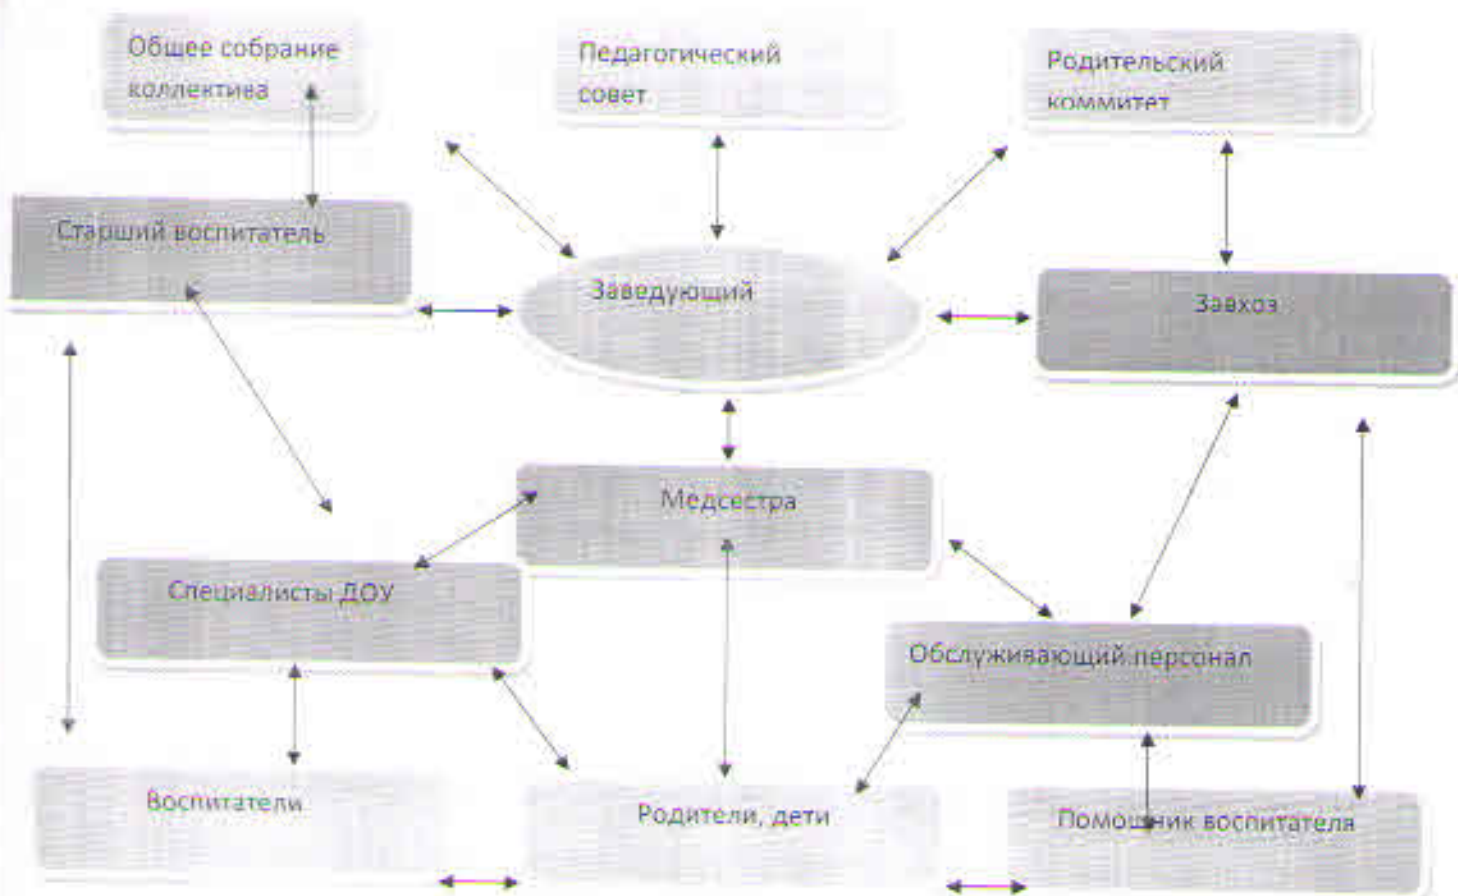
Общее собрание коллектива

Педагогический совет

Родительский коммитет

Старший воспитатель

Заведующий

Завхоз

Медсестра

Специалисты ДОУ

Обслуживающий персонал

Воспитатели

Родители, дети

Помощник воспитателя